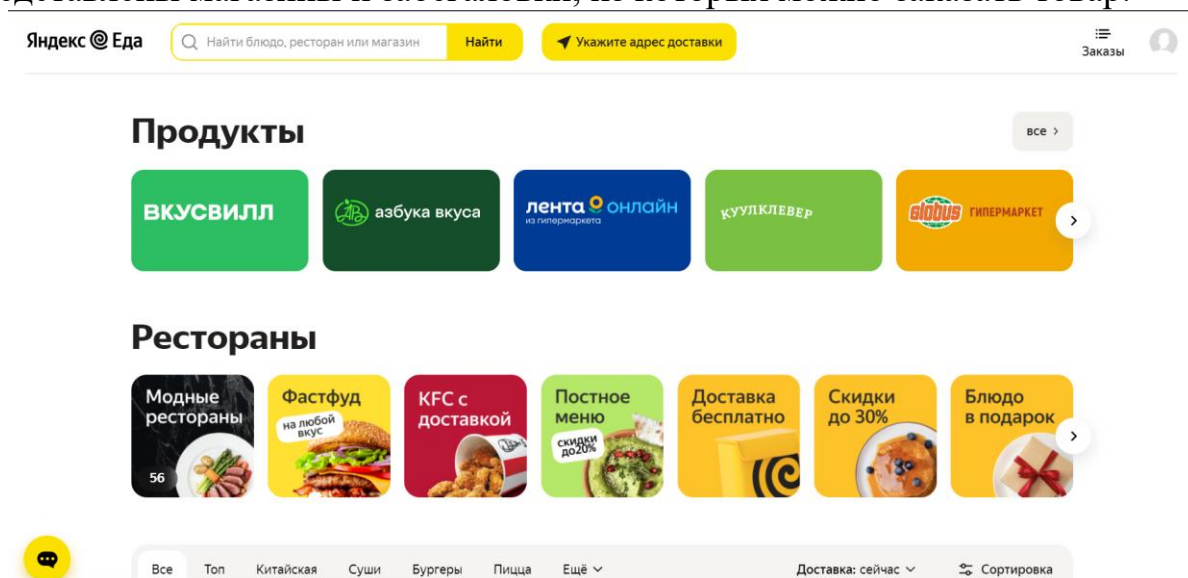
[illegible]дставлены магазины и заведения, из которых можно заказать товар.

Яндекс Еда
Найти блюдо, ресторан или магазин
Найти
Укажите адрес доставки
Заказы

Продукты
все ›
ВКУСВИЛЛ
азбука вкуса
лента онлайн
из гипермаркета
КУУЛКЛЕВЕР
GLOBUS ГИПЕРМАРКЕТ

Рестораны
Модные рестораны
56
Фастфуд
на любой вкус
KFC с доставкой
Постное меню
скидки до 20%
Доставка бесплатно
Скидки до 30%
Блюдо в подарок

Все
Топ
Китайская
Суши
Бургеры
Пицца
Ещё
Доставка: сейчас
Сортировка